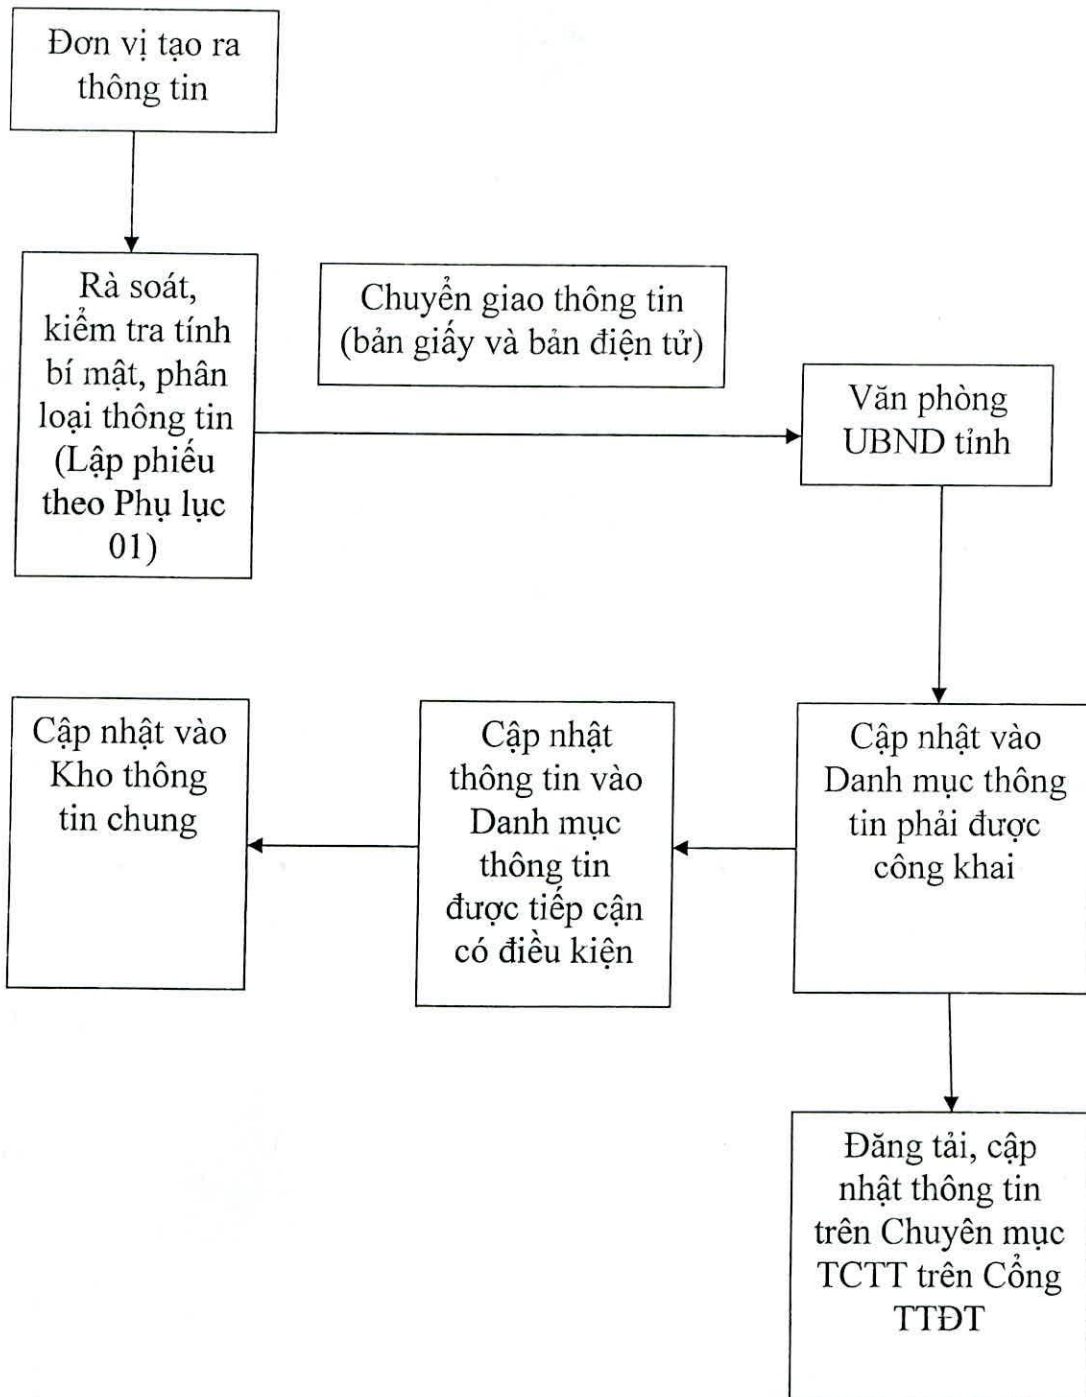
Đơn vị tạo ra thông tin

Rà soát, kiểm tra tính bí mật, phân loại thông tin (Lập phiếu theo Phụ lục 01)

Chuyển giao thông tin (bản giấy và bản điện tử)

Văn phòng UBND tỉnh

Cập nhật vào Danh mục thông tin phải được công khai

Cập nhật thông tin vào Danh mục thông tin được tiếp cận có điều kiện

Cập nhật vào Kho thông tin chung

Đăng tải, cập nhật thông tin trên Chuyên mục TCTT trên Cổng TTĐT